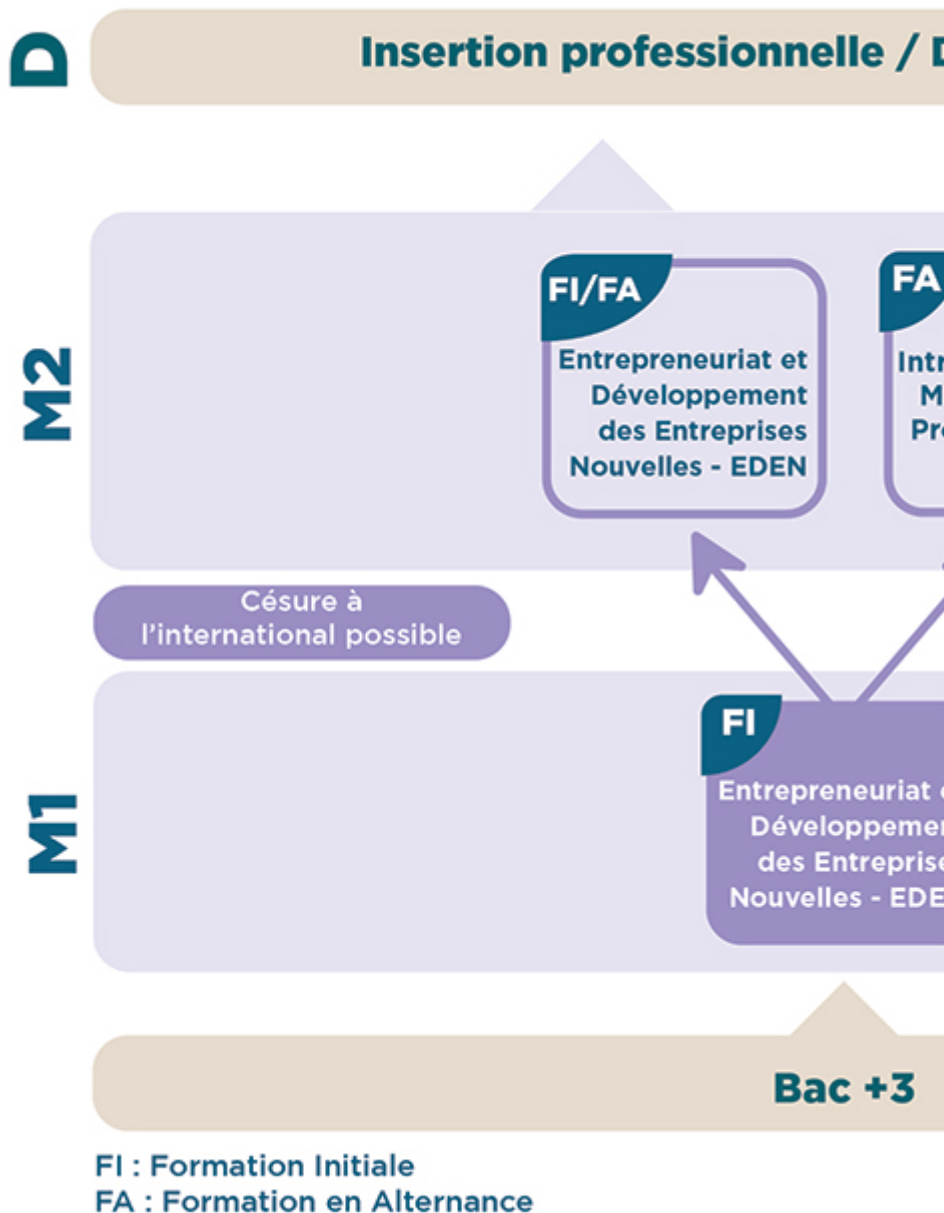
D

Insertion professionnelle / D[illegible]

M2

FI/FA

Entrepreneuriat et Développement des Entreprises Nouvelles - EDEN

FA

Intr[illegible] M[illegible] Pr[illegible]

Césure à l'international possible

M1

FI

Entrepreneuriat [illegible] Développemen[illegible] des Entreprise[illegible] Nouvelles - EDE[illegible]

Bac +3

FI : Formation Initiale
FA : Formation en Alternance